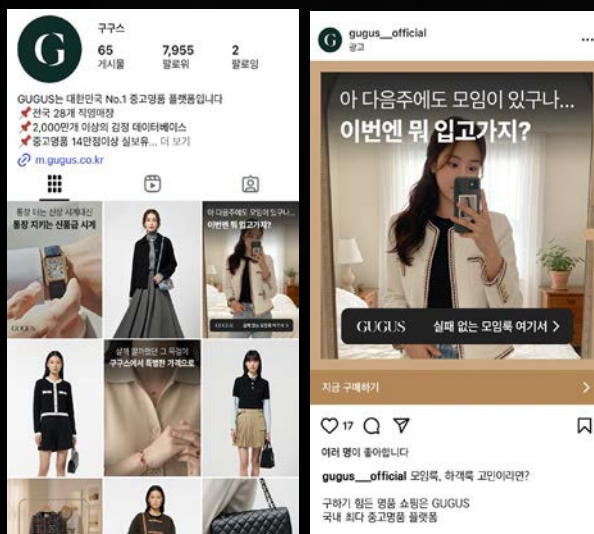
G

구구스

65
게시물

7,955
팔로워

2
팔로잉

GUGUS는 대한민국 No.1 중고명품 플랫폼입니다
📌전국 28개 직영매장
📌2,000만개 이상의 감정 데이터베이스
📌중고명품 14만점이상 실보유... 더 보기
m.gugus.co.kr

통장 지키는 산품급 시계
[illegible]

아 다음주에도 모임이 있구나... 이번엔 뭐 입고가지?

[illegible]
구구스에서 특별한 가격으로

GUGUS

gugus__official
광고

아 다음주에도 모임이 있구나...
이번엔 뭐 입고가지?

GUGUS 실패 없는 모임룩 여기서 >

지금 구매하기 >

17

여러 명이 좋아합니다

gugus__official 모임룩, 하객룩 고민이라면?

구하기 힘든 명품 쇼핑은 GUGUS
국내 최다 중고명품 플랫폼